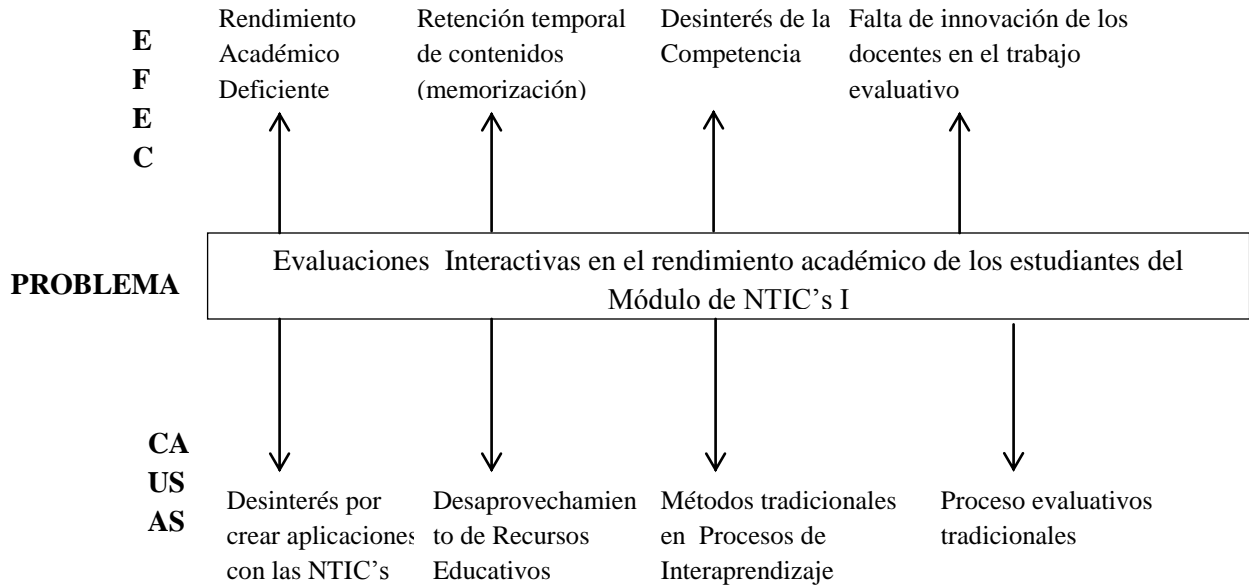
E
F
E
C

Rendimiento Académico Deficiente

Retención temporal de contenidos (memorización)

Desinterés de la Competencia

Falta de innovación de los docentes en el trabajo evaluativo

PROBLEMA

Evaluaciones Interactivas en el rendimiento académico de los estudiantes del Módulo de NTIC's I

CA
US
AS

Desinterés por crear aplicaciones con las NTIC's

Desaprovechamiento de Recursos Educativos

Métodos tradicionales en Procesos de Interaprendizaje

Proceso evaluativos tradicionales